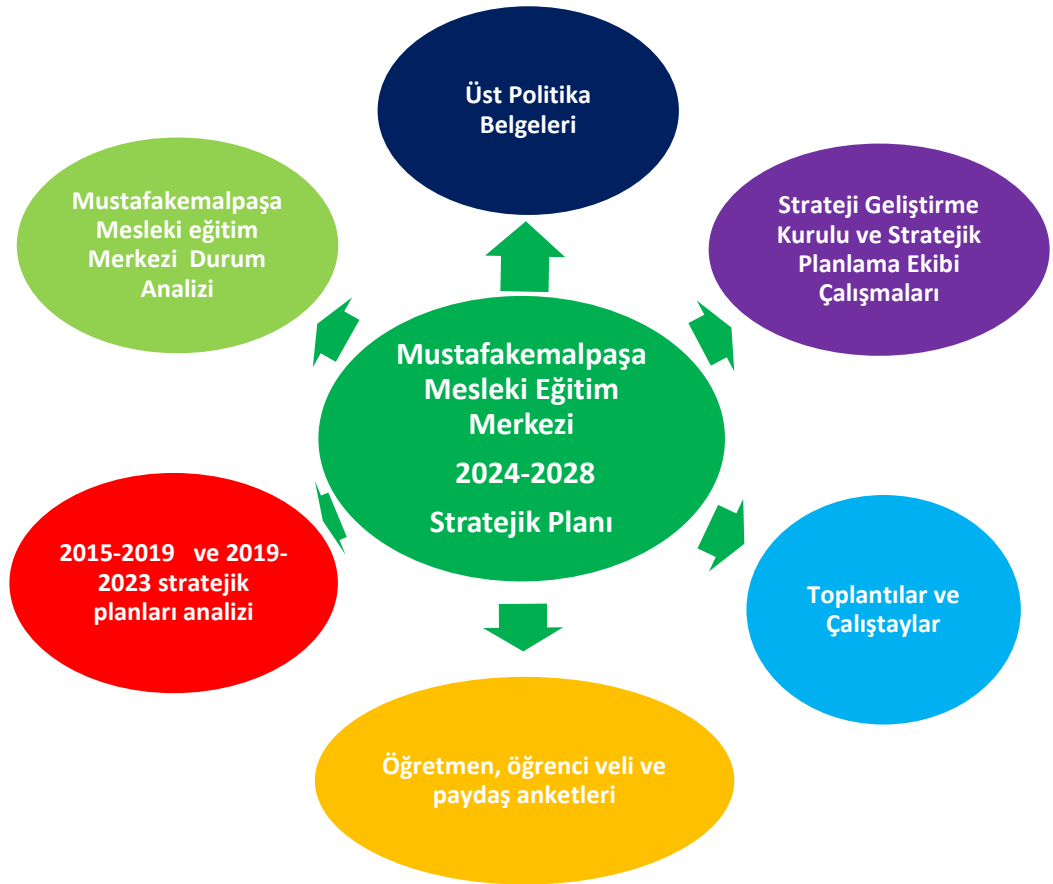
Mustafakemalpaşa Mesleki Eğitim Merkezi

2024-2028

Stratejik Planı

Üst Politika Belgeleri

Strateji Geliştirme Kurulu ve Stratejik Planlama Ekibi Çalışmaları

Toplantılar ve Çalıştaylar

Öğretmen, öğrenci veli ve paydaş anketleri

2015-2019 ve 2019-2023 stratejik planları analizi

Mustafakemalpaşa Mesleki eğitim Merkezi Durum Analizi